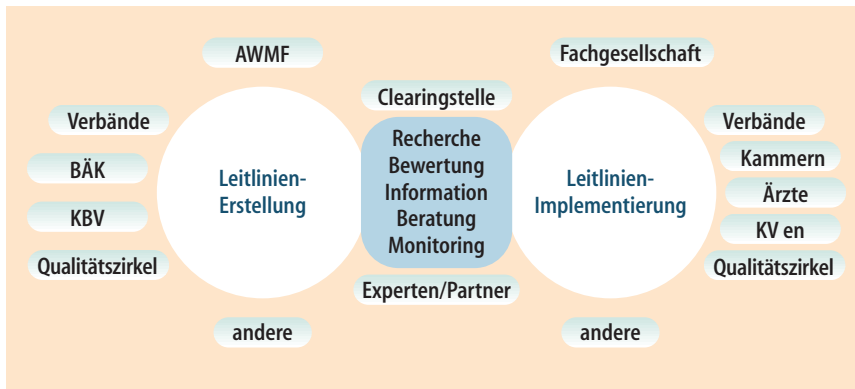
AWMF

Fachgesellschaft

Clearingstelle

Verbände

BÄK

KBV

Qualitätszirkel

Leitlinien-Erstellung

Recherche
Bewertung
Information
Beratung
Monitoring

Leitlinien-Implementierung

Verbände

Kammern

Ärzte

KV en

Qualitätszirkel

Experten/Partner

andere

andere